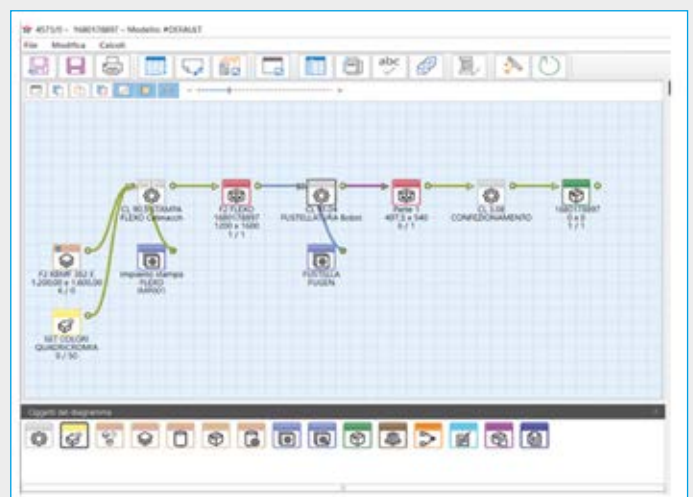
4573/0 - 1680178897 - Modello #DEFAULT

File Modifica Calcoli

CL 90 STAMPA FLEXO Comexi

F2 FLEXO 1680178897 1.050 x 1680 1 / 1

CL 9 FUSTELLATURA Bobst

Pezzi 1 407.5 x 540 6 / 1

CL 336 CONFEZIONAMENTO

1680178897 0 x 0 1 / 1

F2 KRAFT 352 E 1.200,00 x 1.600,00 4 / 0

Impianto stampa FLEXO IMPIANTI

FUSTELLA FUSTE

SET COLORI QUADRICROMIA 0 / 50

Oggetti del diagramma